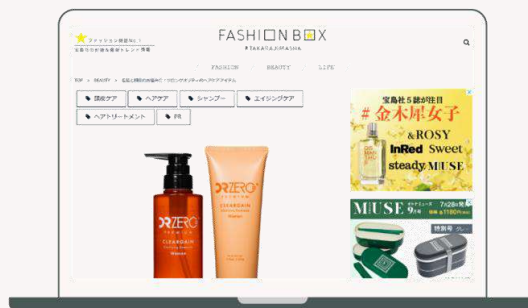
ファッション雑誌No.1
宝島社のお届ける最新トレンド情報

FASHION BOX
#TAKARAJIMASHA

FASHION　BEAUTY　LIFE

TOP > BEAUTY > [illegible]

頭皮ケア　ヘアケア　シャンプー　エイジングケア
ヘアトリートメント　PR

DRZERO
CLEARDAIN

DRZERO
CLEARDAIN

宝島社5誌が注目
#金木犀女子
&ROSY
InRed　Sweet
steady.　MUSE

MUSE　9月号　7月28日発売
特別号